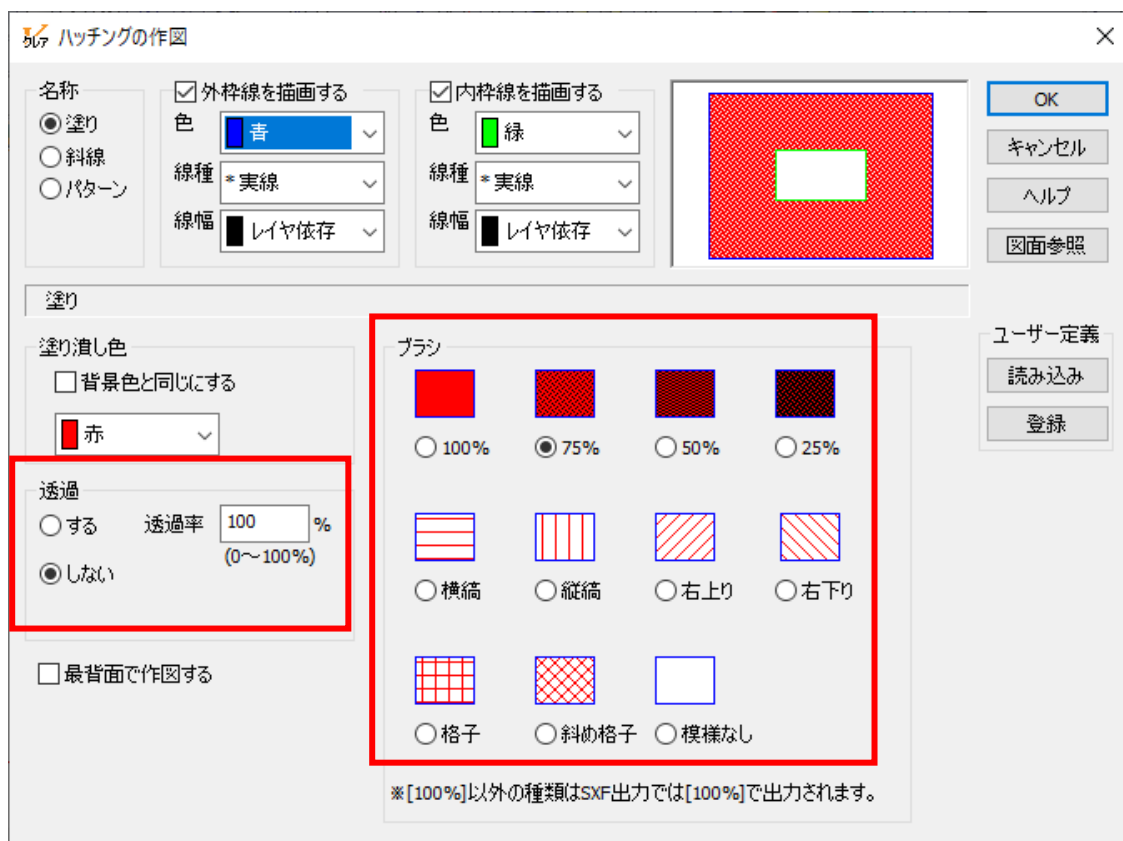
ハッチングの作図

名称
塗り
斜線
パターン

外枠線を描画する
色 青
線種 * 実線
線幅 レイヤ依存

内枠線を描画する
色 緑
線種 * 実線
線幅 レイヤ依存

OK
キャンセル
ヘルプ
図面参照

塗り

塗り潰し色
背景色と同じにする
赤

透過
する 透過率 100 %
(0～100%)
しない

最背面で作図する

ブラシ
100%
75%
50%
25%
横縞
縦縞
右上り
右下り
格子
斜め格子
模様なし

※[100%]以外の種類はSXF出力では[100%]で出力されます。

ユーザー定義
読み込み
登録